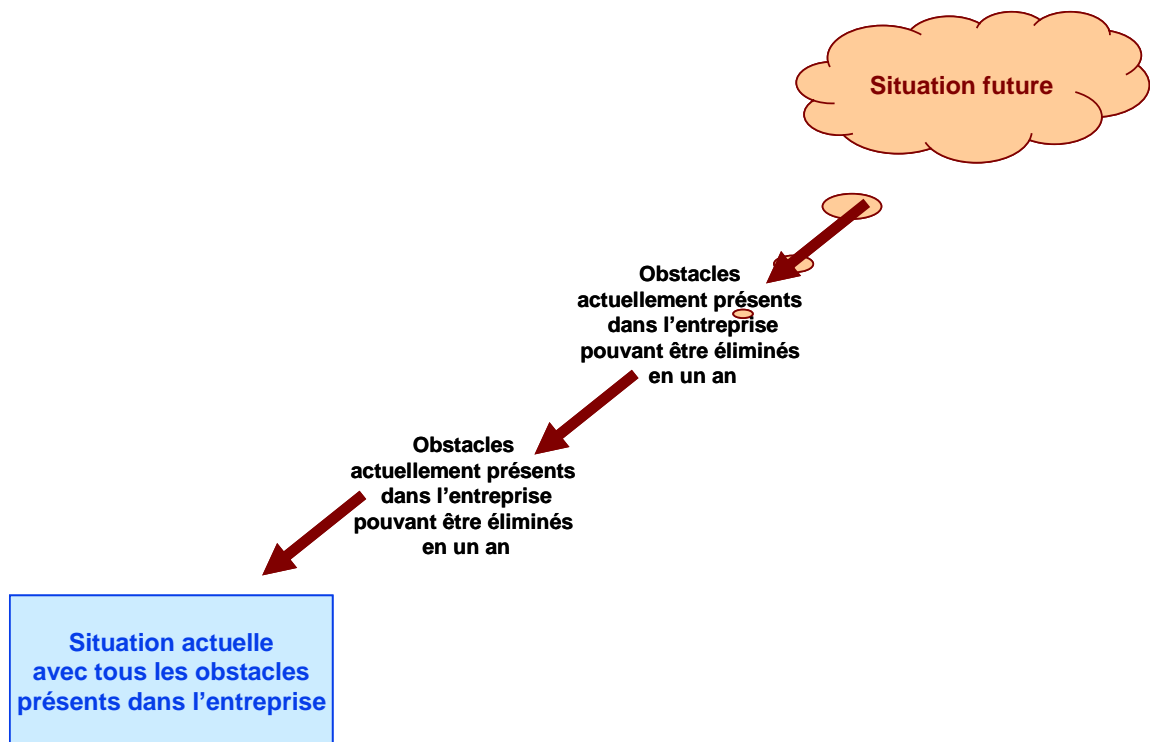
Situation future

Obstacles actuellement présents dans l’entreprise pouvant être éliminés en un an

Obstacles actuellement présents dans l’entreprise pouvant être éliminés en un an

Situation actuelle avec tous les obstacles présents dans l’entreprise